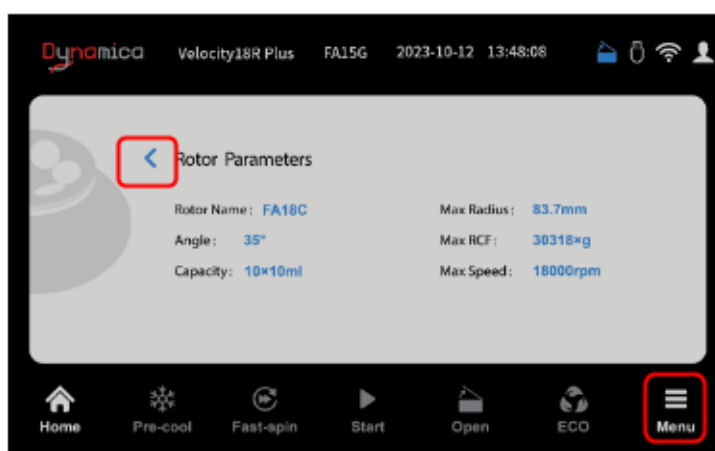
Dynamica Velocity18R Plus FA15G 2023-10-12 13:48:08

Rotor Parameters

Rotor Name: FA18C
Angle: 35°
Capacity: 10×10ml
Max Radius: 83.7mm
Max RCF: 30318×g
Max Speed: 18000rpm

Home
Pre-cool
Fast-spin
Start
Open
ECO
Menu